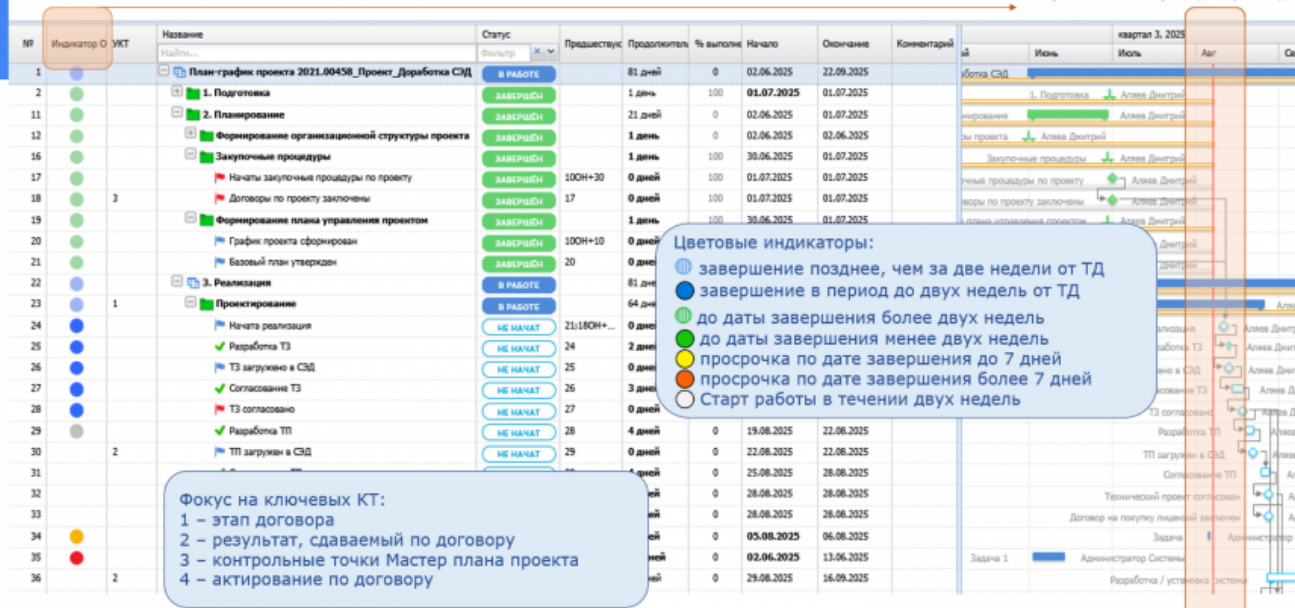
| № | Индикатор О | УКТ | Название | Статус | Предшеству | Продолжител | % выполне | Начало | Окончание | Комментарий |
|---|---|---|---|---|---|---|---|---|---|---|
| | | | Найти... | Фильтр | | | | | | |
| 1 | | | План-график проекта 2021.00458_Проект_Доработка СЭД | В РАБОТЕ | | 81 дней | 0 | 02.06.2025 | 22.09.2025 | |
| 2 | | | 1. Подготовка | ЗАВЕРШЕН | | 1 день | 100 | 01.07.2025 | 01.07.2025 | |
| 11 | | | 2. Планирование | ЗАВЕРШЕН | | 21 дней | 0 | 02.06.2025 | 01.07.2025 | |
| 12 | | | Формирование организационной структуры проекта | ЗАВЕРШЕН | | 1 день | 0 | 02.06.2025 | 02.06.2025 | |
| 16 | | | Закупочные процедуры | ЗАВЕРШЕН | | 1 день | 100 | 30.06.2025 | 01.07.2025 | |
| 17 | | | Начаты закупочные процедуры по проекту | ЗАВЕРШЕН | 10ОН+30 | 0 дней | 100 | 01.07.2025 | 01.07.2025 | |
| 18 | | 3 | Договоры по проекту заключены | ЗАВЕРШЕН | 17 | 0 дней | 100 | 01.07.2025 | 01.07.2025 | |
| 19 | | | Формирование плана управления проектом | ЗАВЕРШЕН | | 1 день | 100 | 30.06.2025 | 01.07.2025 | |
| 20 | | | График проекта сформирован | ЗАВЕРШЕН | 10ОН+10 | 0 дней | | | | |
| 21 | | | Базовый план утвержден | ЗАВЕРШЕН | 20 | 0 дней | | | | |
| 22 | | | 3. Реализация | В РАБОТЕ | | 81 дн | | | | |
| 23 | | 1 | Проектирование | В РАБОТЕ | | 64 дн | | | | |
| 24 | | | Начата реализация | НЕ НАЧАТ | 21;18ОН+... | 0 дне | | | | |
| 25 | | | Разработка ТЗ | НЕ НАЧАТ | 24 | 2 дне | | | | |
| 26 | | | ТЗ загружено в СЭД | НЕ НАЧАТ | 25 | 0 дне | | | | |
| 27 | | | Согласование ТЗ | НЕ НАЧАТ | 26 | 3 дне | | | | |
| 28 | | | ТЗ согласовано | НЕ НАЧАТ | 27 | 0 дне | | | | |
| 29 | | | Разработка ТП | НЕ НАЧАТ | 28 | 4 дней | 0 | 19.08.2025 | 22.08.2025 | |
| 30 | | 2 | ТП загружен в СЭД | НЕ НАЧАТ | 29 | 0 дней | 0 | 22.08.2025 | 22.08.2025 | |
| 31 | | | | | | | 0 | 25.08.2025 | 28.08.2025 | |
| 32 | | | | | | | 0 | 28.08.2025 | 28.08.2025 | |
| 33 | | | | | | | 0 | 28.08.2025 | 28.08.2025 | |
| 34 | | | | | | | 0 | 05.08.2025 | 06.08.2025 | |
| 35 | | | | | | | 0 | 02.06.2025 | 13.06.2025 | |
| 36 | | 2 | | | | | 0 | 29.08.2025 | 16.09.2025 | |

квартал 3, 2025
Июнь Июль Авг

ботка СЭД
1. Подготовка Аляев Дмитрий
нирование Аляев Дмитрий
ры проекта Аляев Дмитрий
Закупочные процедуры Аляев Дмитрий
чные процедуры по проекту Аляев Дмитрий
воры по проекту заключены Аляев Дмитрий
Аляев Дмитрий
Разработка ТЗ Аляев Дмитрий
ТЗ согласовано Аляев
Разработка ТП Аляев
ТП загружен в СЭД
Согласование ТП
Технический проект согласован
Договор на покупку лицензий заключен
Задача Администратор
Задача 1 Администратор Системы
Разработка / установка системы

Цветовые индикаторы:
завершение позднее, чем за две недели от ТД
завершение в период до двух недель от ТД
до даты завершения более двух недель
до даты завершения менее двух недель
просрочка по дате завершения до 7 дней
просрочка по дате завершения более 7 дней
Старт работы в течении двух недель

Фокус на ключевых КТ:
1 – этап договора
2 – результат, сдаваемый по договору
3 – контрольные точки Мастер плана проекта
4 – актирование по договору